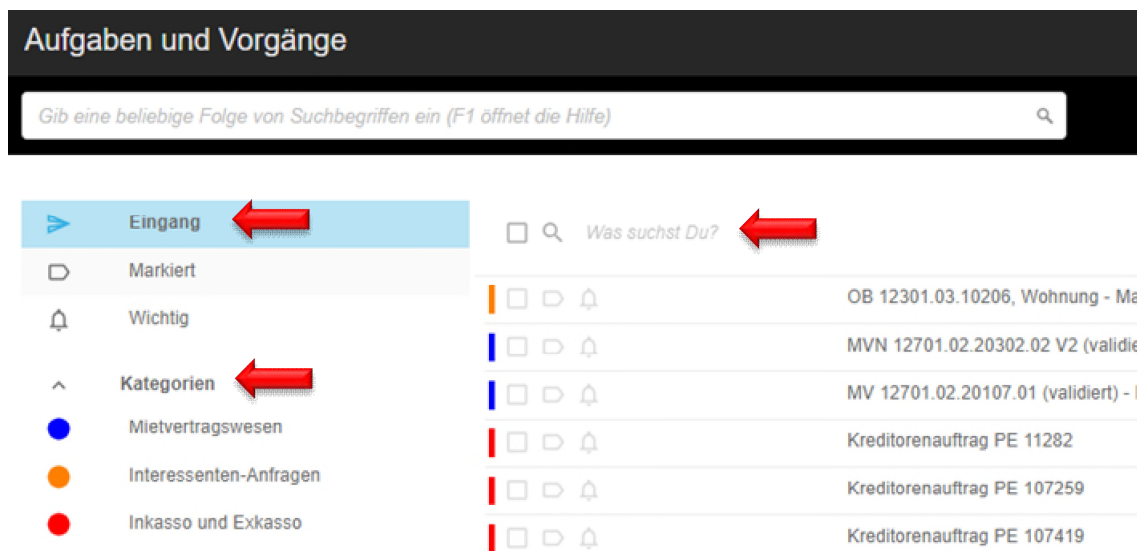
Aufgaben und Vorgänge

Gib eine beliebige Folge von Suchbegriffen ein (F1 öffnet die Hilfe)

Eingang
Markiert
Wichtig
Kategorien
Mietvertragswesen
Interessenten-Anfragen
Inkasso und Exkasso

Was suchst Du?

OB 12301.03.10206, Wohnung - Ma
MVN 12701.02.20302.02 V2 (validie
MV 12701.02.20107.01 (validiert) - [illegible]
Kreditorenauftrag PE 11282
Kreditorenauftrag PE 107259
Kreditorenauftrag PE 107419